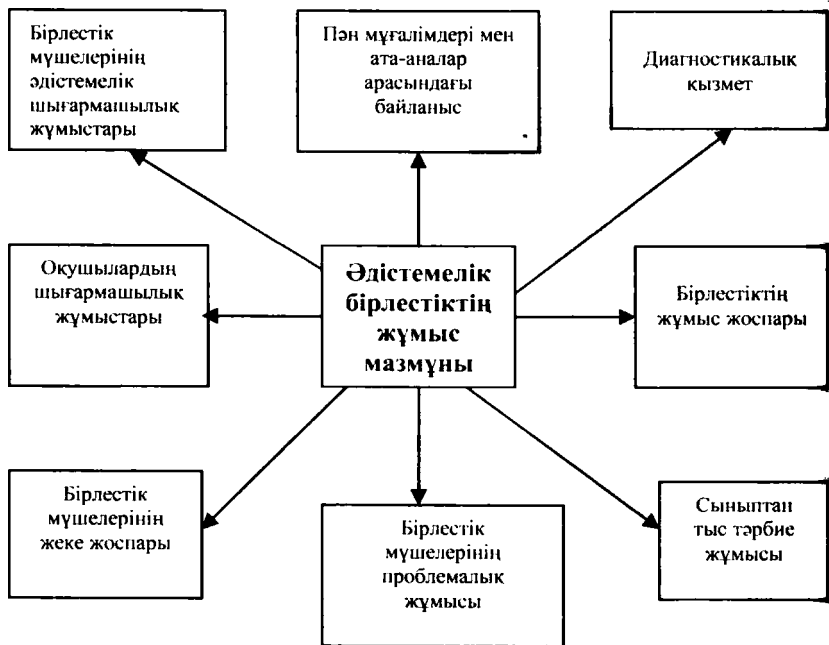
Бірлестік мүшелерінің әдістемелік шығармашылық жұмыстары

Пән мұғалімдері мен ата-аналар арасындағы байланыс

Диагностикалық қызмет

Оқушылардың шығармашылық жұмыстары

Әдістемелік бірлестіктің жұмыс мазмұны

Бірлестіктің жұмыс жоспары

Бірлестік мүшелерінің жеке жоспары

Бірлестік мүшелерінің проблемалық жұмысы

Сыныптан тыс тәрбие жұмысы